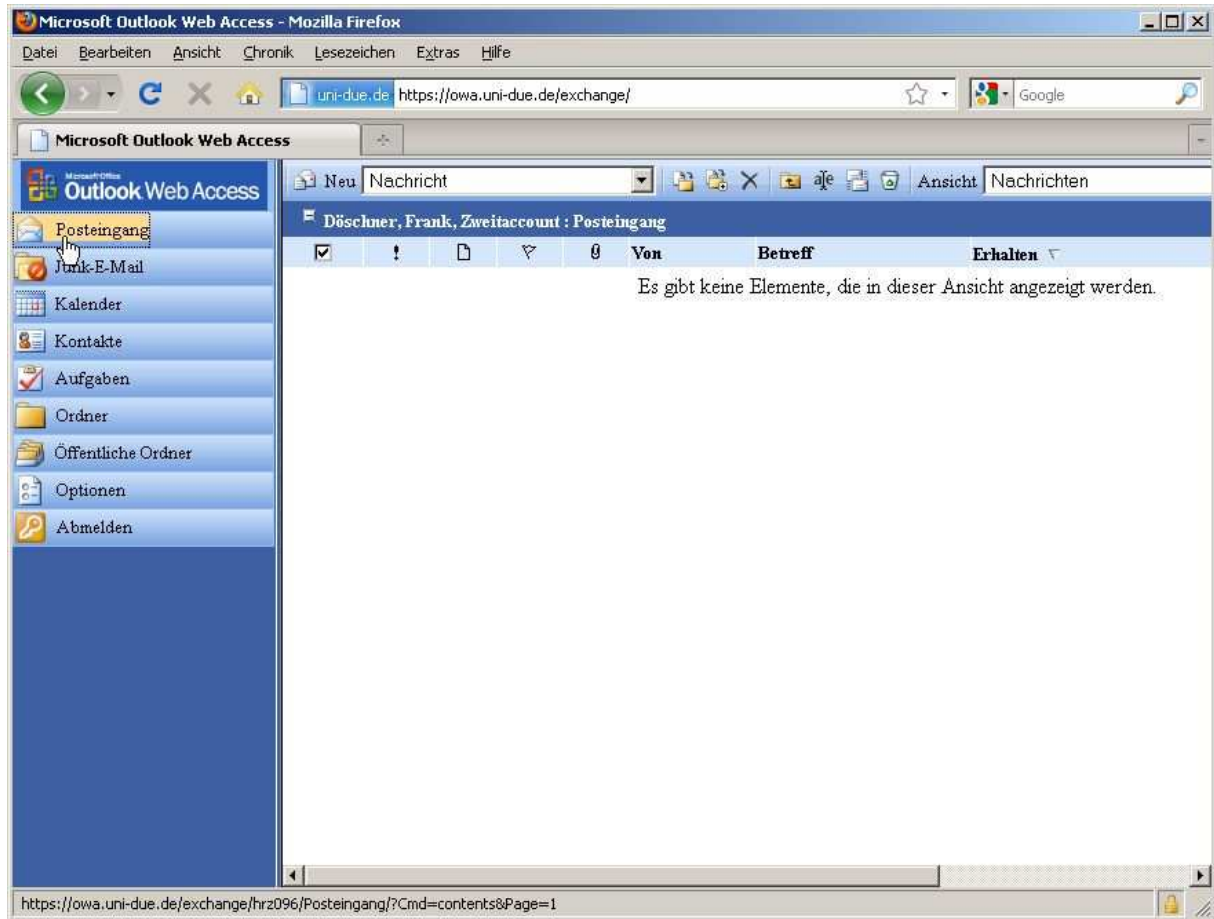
Microsoft Outlook Web Access - Mozilla Firefox

Datei Bearbeiten Ansicht Chronik Lesezeichen Extras Hilfe

uni-due.de https://owa.uni-due.de/exchange/

Google

Microsoft Outlook Web Access

Microsoft Office Outlook Web Access

Neu Nachricht

Ansicht Nachrichten

Döschner, Frank, Zweitaccount : Posteingang

| ! | | | | Von | Betreff | Erhalten |
|---|---|---|---|---|---|---|
| | | | | Es gibt keine Elemente, die in dieser Ansicht angezeigt werden. | | |

Posteingang
Junk-E-Mail
Kalender
Kontakte
Aufgaben
Ordner
Öffentliche Ordner
Optionen
Abmelden

https://owa.uni-due.de/exchange/hrz096/Posteingang/?Cmd=contents&Page=1